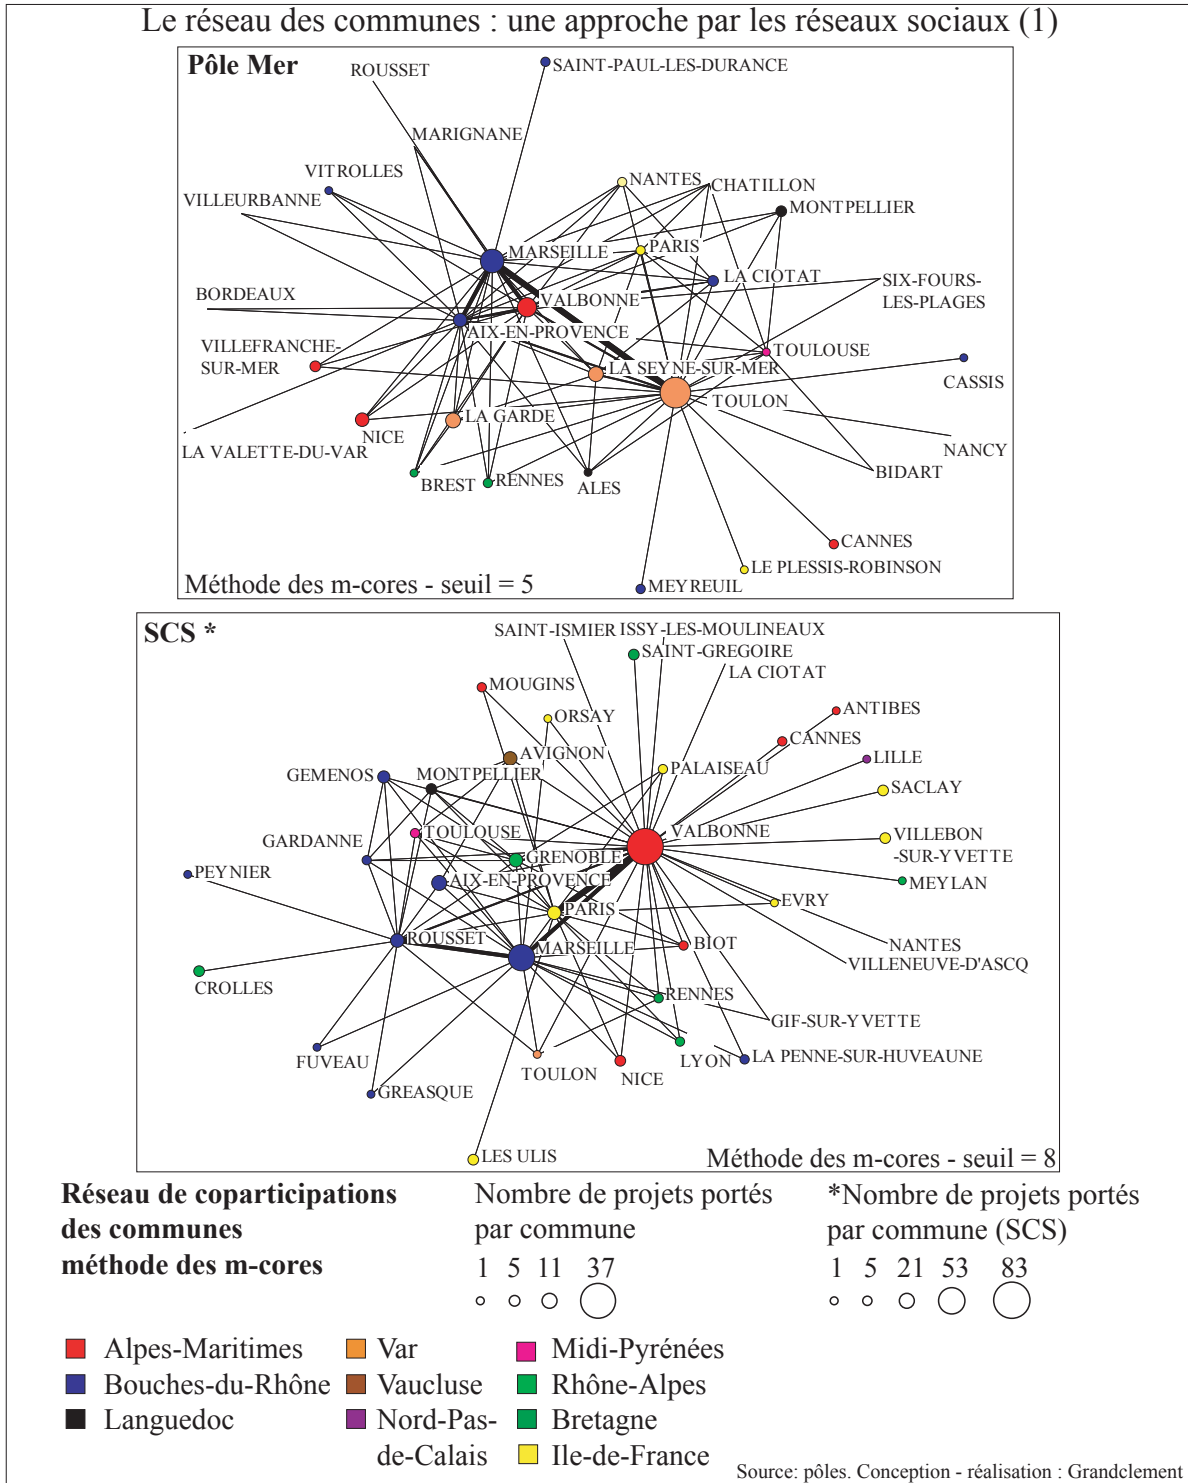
Le réseau des communes : une approche par les réseaux sociaux (1)

Pôle Mer

ROUSSET
SAINT-PAUL-LES-DURANCE
MARIGNANE
VITROLLES
VILLEURBANNE
NANTES
CHATILLON
MONTPELLIER
MARSEILLE
PARIS
LA CIOTAT
SIX-FOURS-LES-PLAGES
BORDEAUX
VALBONNE
AIX-EN-PROVENCE
VILLEFRANCHE-SUR-MER
TOULOUSE
LA SEYNE-SUR-MER
CASSIS
TOULON
NICE
LA GARDE
LA VALETTE-DU-VAR
NANCY
BIDART
BREST
RENNES
ALES
CANNES
LE PLESSIS-ROBINSON
MEYREUIL
Méthode des m-cores - seuil = 5

SCS *

SAINT-ISMIER
ISSY-LES-MOULINEAUX
SAINT-GREGOIRE
LA CIOTAT
MOUGINS
ANTIBES
ORSAY
CANNES
AVIGNON
LILLE
GEMENOS
MONTPELLIER
PALAISEAU
SACLAY
VALBONNE
GARDANNE
TOULOUSE
VILLEBON-SUR-YVETTE
GRENOBLE
PEYNIER
AIX-EN-PROVENCE
MEYLAN
EVRY
PARIS
ROUSSET
NANTES
BIOT
MARSEILLE
VILLENEUVE-D'ASCQ
CROLLES
RENNES
GIF-SUR-YVETTE
LA PENNE-SUR-HUVEAUNE
FUVEAU
LYON
TOULON
NICE
GREASQUE
LES ULIS
Méthode des m-cores - seuil = 8

Réseau de coparticipations des communes méthode des m-cores

Nombre de projets portés par commune
1 5 11 37

*Nombre de projets portés par commune (SCS)
1 5 21 53 83

Alpes-Maritimes
Bouches-du-Rhône
Languedoc
Var
Vaucluse
Nord-Pas-de-Calais
Midi-Pyrénées
Rhône-Alpes
Bretagne
Ile-de-France

Source: pôles. Conception - réalisation : Grandclement